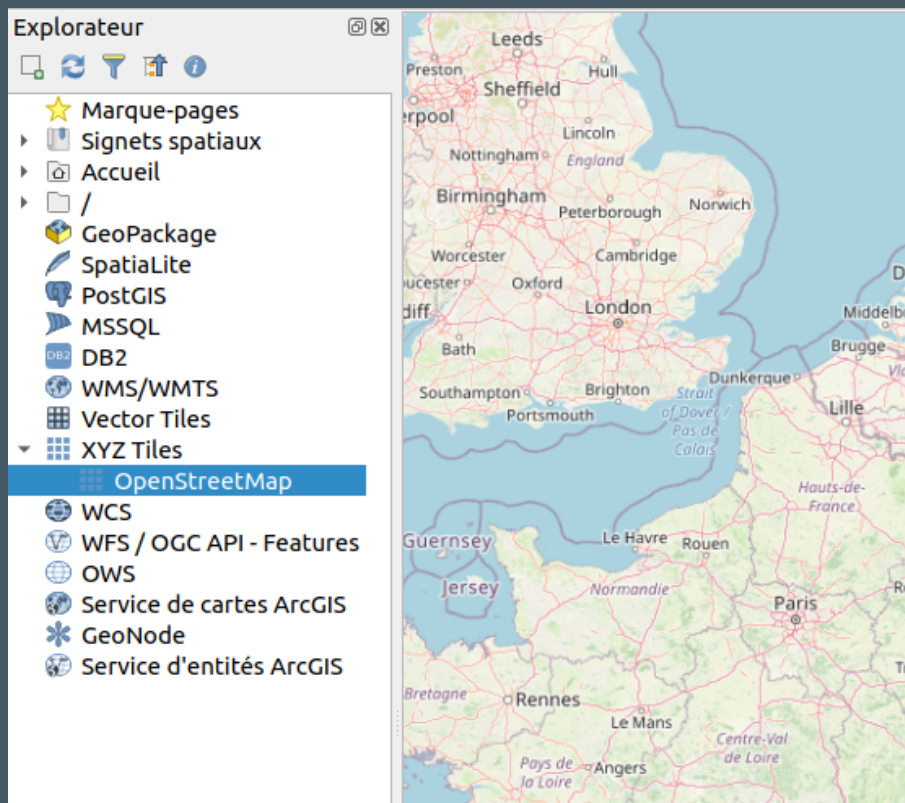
Explorateur

Marque-pages
Signets spatiaux
Accueil
/
GeoPackage
SpatiaLite
PostGIS
MSSQL
DB2
WMS/WMTS
Vector Tiles
XYZ Tiles
OpenStreetMap
WCS
WFS / OGC API - Features
OWS
Service de cartes ArcGIS
GeoNode
Service d'entités ArcGIS

Leeds
Preston
Hull
Sheffield
erpool
Lincoln
Nottingham
England
Birmingham
Peterborough
Norwich
Worcester
Cambridge
ucester
Oxford
diff
London
Middelb
Bath
Brugge
Southampton
Brighton
Strait of Dover / Pas de Calais
Dunkerque
Portsmouth
Lille
Hauts-de-France
Guernsey
Le Havre
Rouen
Jersey
Normandie
Paris
Bretagne
Rennes
Le Mans
Centre-Val de Loire
Pays de la Loire
Angers